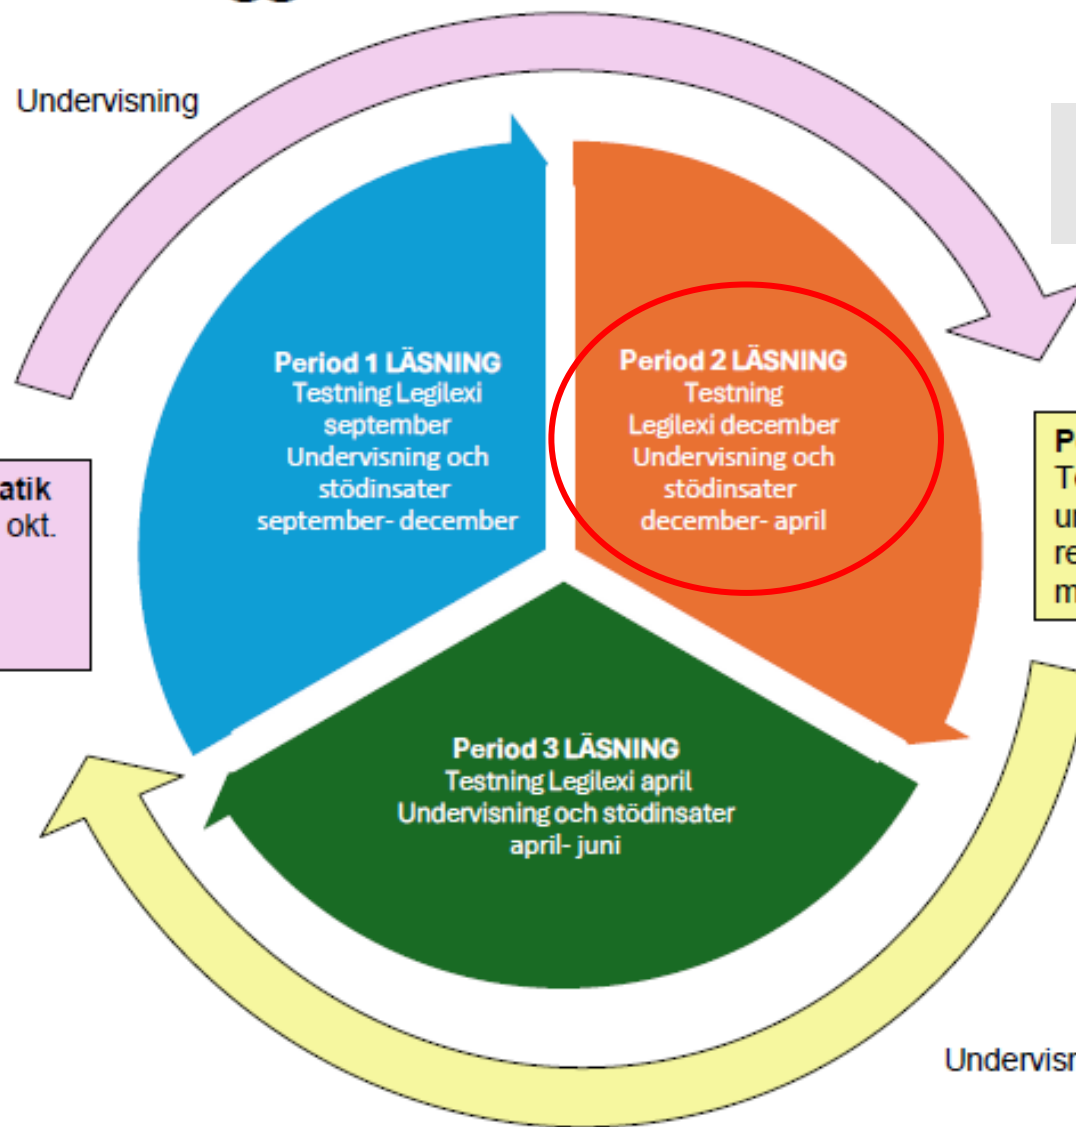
Undervisning

Period 1 LÄSNING
Testning Legilexi september
Undervisning och stödinsater september- december

Period 2 LÄSNING
Testning
Legilexi december
Undervisning och stödinsater december- april

atik
okt.

P
T
u
re
m

Period 3 LÄSNING
Testning Legilexi april
Undervisning och stödinsater april- juni

Undervisn